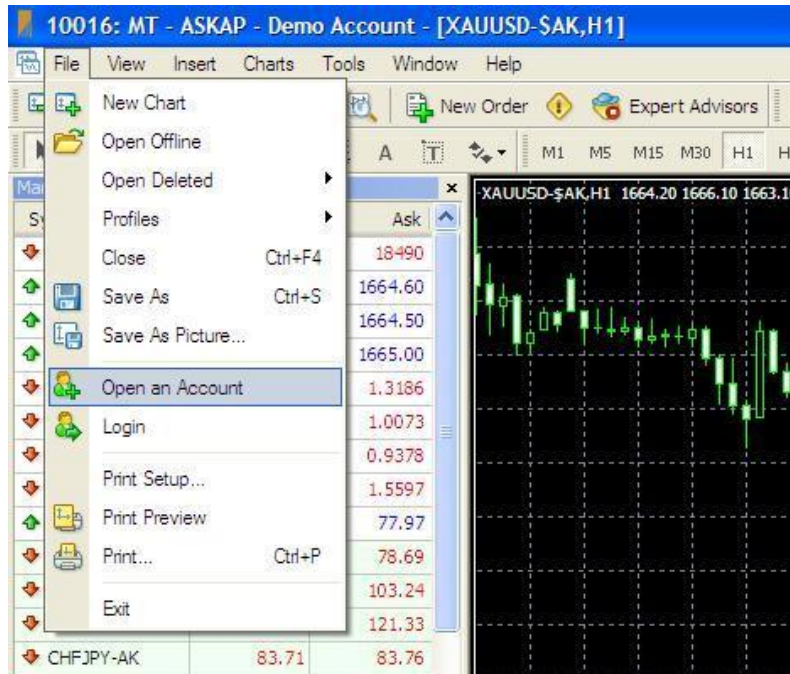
10016: MT - ASKAP - Demo Account - [XAUUSD-$AK,H1]

File View Insert Charts Tools Window Help

New Order Expert Advisors

A M1 M5 M15 M30 H1 H

New Chart
Open Offline
Open Deleted
Profiles
Close Ctrl+F4
Save As Ctrl+S
Save As Picture...
Open an Account
Login
Print Setup...
Print Preview
Print... Ctrl+P
Exit

Ma
Sy
Ask
18490
1664.60
1664.50
1665.00
1.3186
1.0073
0.9378
1.5597
77.97
78.69
103.24
121.33
CHFJPY-AK 83.71 83.76

XAUUSD-$AK,H1 1664.20 1666.10 1663.1